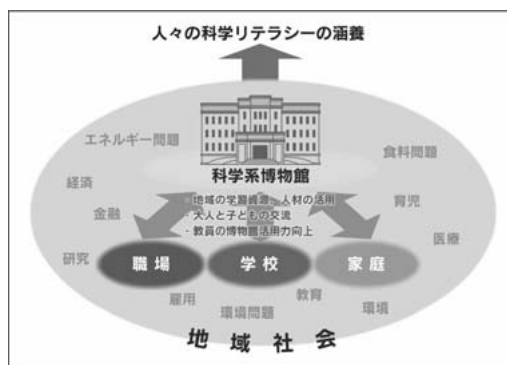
人々の科学リテラシーの涵養

科学系博物館

エネルギー問題

食料問題

経済

育児

金融

・地域の学習資源・人材の活用
・大人と子どもの交流
・教員の博物館活用力向上

医療

研究

職場

学校

家庭

雇用

環境問題

教育

環境

地域社会